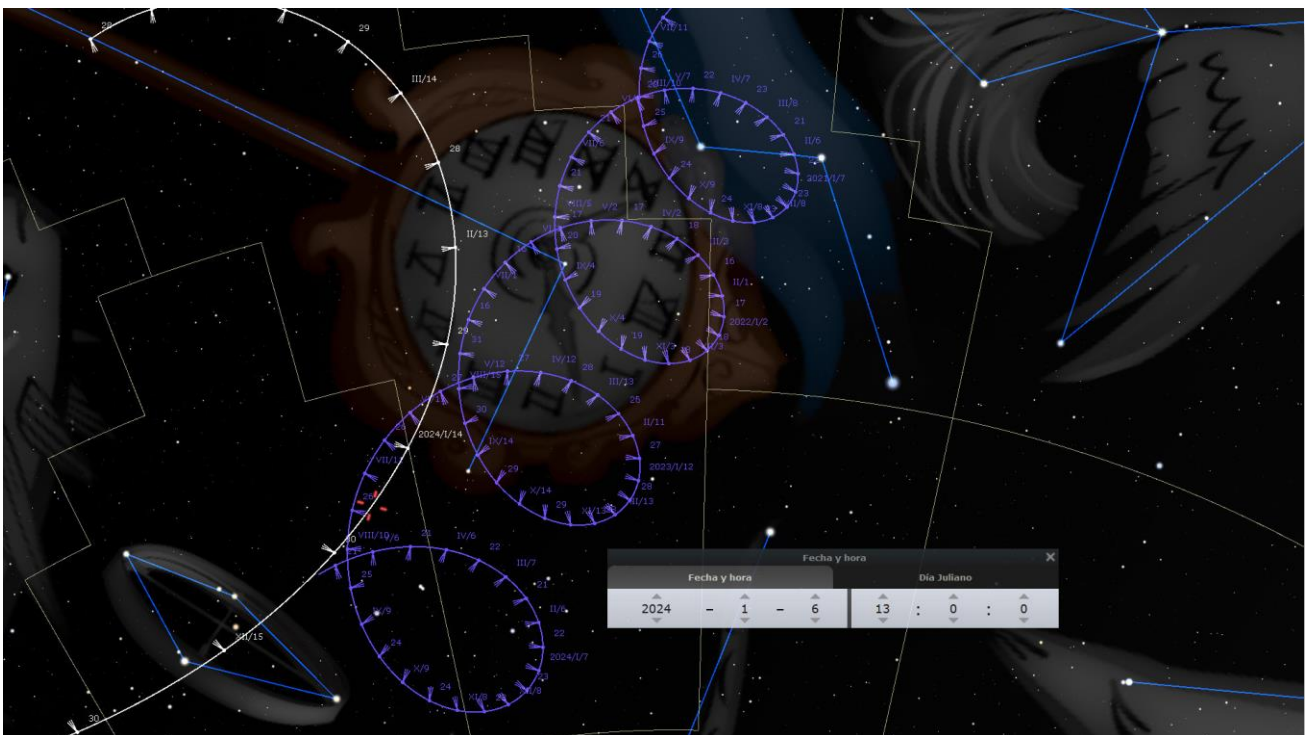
28
29
III/14
28
II/13
29
30
VII/11
20
II/7
22
IV/7
23
III/8
21
II/6
IX/9
24
25
2023/I/7
VIII/6
21
X/9
24
XI/8
23
VIII/5
V/2
17
X/2
18
II/2
20
IX/4
16
II/1
17
2022/I/2
19
X/4
19
XI/3
16
31
V/12
27
IV/12
28
III/13
25
II/11
VIII/15
30
IX/14
27
2023/I/12
29
28
X/14
29
XI/13
II/13
2024/I/14
VII/1
26
VIII/10
V/6
22
IV/6
22
III/7
25
21
IX/9
II/6
22
24
2024/I/7
X/9
24
XI/8
XII/15
30
Fecha y hora
Fecha y hora
Día Juliano
2024 – 1 – 6
13 : 0 : 0